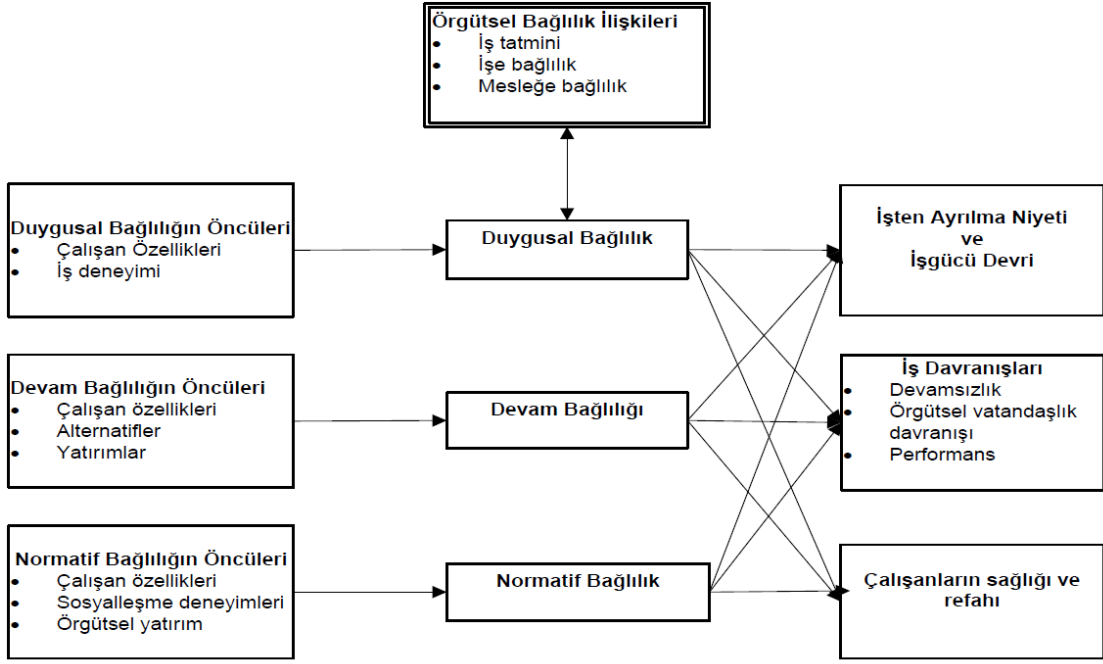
Örgütsel Bağlılık İlişkileri
- İş tatmini
- İşe bağlılık
- Mesleğe bağlılık

Duygusal Bağlılığın Öncüleri
- Çalışan Özellikleri
- İş deneyimi

Duygusal Bağlılık

İşten Ayrılma Niyeti ve İşgücü Devri

Devam Bağlılığın Öncüleri
- Çalışan özellikleri
- Alternatifler
- Yatırımlar

Devam Bağlılığı

İş Davranışları
- Devamsızlık
- Örgütsel vatandaşlık davranışı
- Performans

Normatif Bağlılığın Öncüleri
- Çalışan özellikleri
- Sosyalleşme deneyimleri
- Örgütsel yatırım

Normatif Bağlılık

Çalışanların sağlığı ve refahı